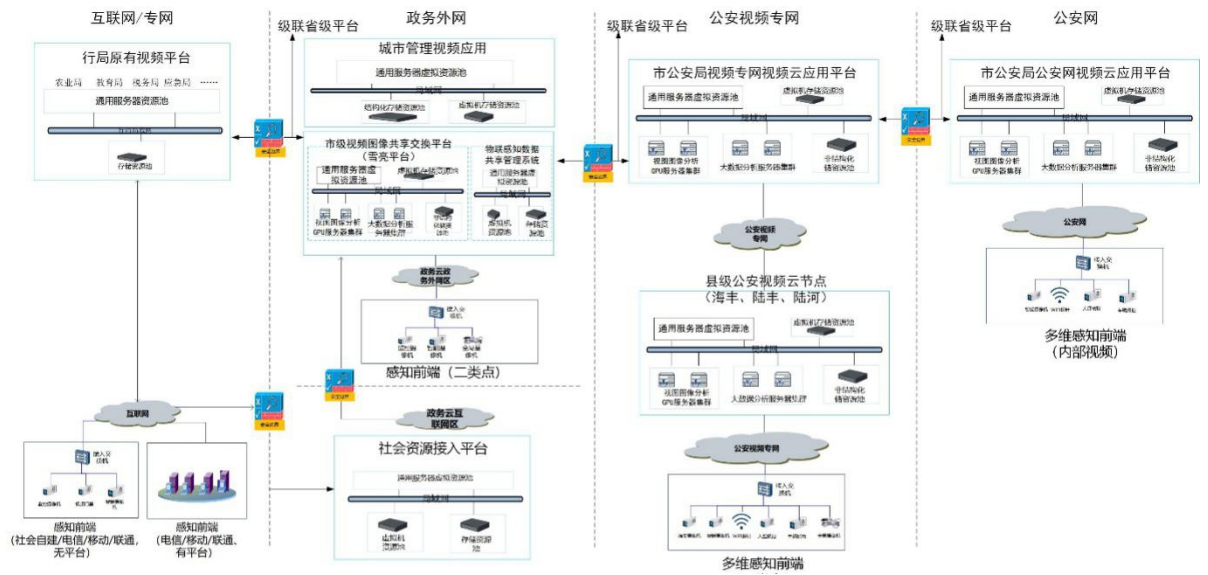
互联网/专网

行局原有视频平台

农业局 教育局 税务局 应急局 ……

通用服务器资源池

存储资源池

级联省级平台

政务外网

城市管理视频应用

通用服务器虚拟资源池

结构化存储资源池

虚拟机存储资源池

市级视频图像共享交换平台（雪亮平台）

通用服务器虚拟资源池

虚拟机存储资源池

视图图像分析GPU服务器集群

大数据分析服务器集群

非结构化存储资源池

物联感知数据共享管理系统

通用服务器虚拟资源池

虚拟机资源池

存储资源池

政务云政务外网区

接入交换机

感知前端（二类点）

互联网

接入交换机

感知前端（社会自建/电信/移动/联通，无平台）

感知前端（电信/移动/联通，有平台）

政务云互联网区

社会资源接入平台

通用服务器虚拟资源池

虚拟机资源池

存储资源池

级联省级平台

公安视频专网

市公安局视频专网视频云应用平台

通用服务器虚拟资源池

虚拟机存储资源池

视图图像分析GPU服务器集群

大数据分析服务器集群

非结构化存储资源池

公安视频专网

县级公安视频云节点（海丰、陆丰、陆河）

通用服务器虚拟资源池

虚拟机存储资源池

视图图像分析GPU服务器集群

大数据分析服务器集群

非结构化存储资源池

公安视频专网

接入交换机

多维感知前端

级联省级平台

公安网

市公安局公安网视频云应用平台

通用服务器虚拟资源池

虚拟机存储资源池

视图图像分析GPU服务器集群

大数据分析服务器集群

非结构化存储资源池

公安网

接入交换机

多维感知前端（内部视频）